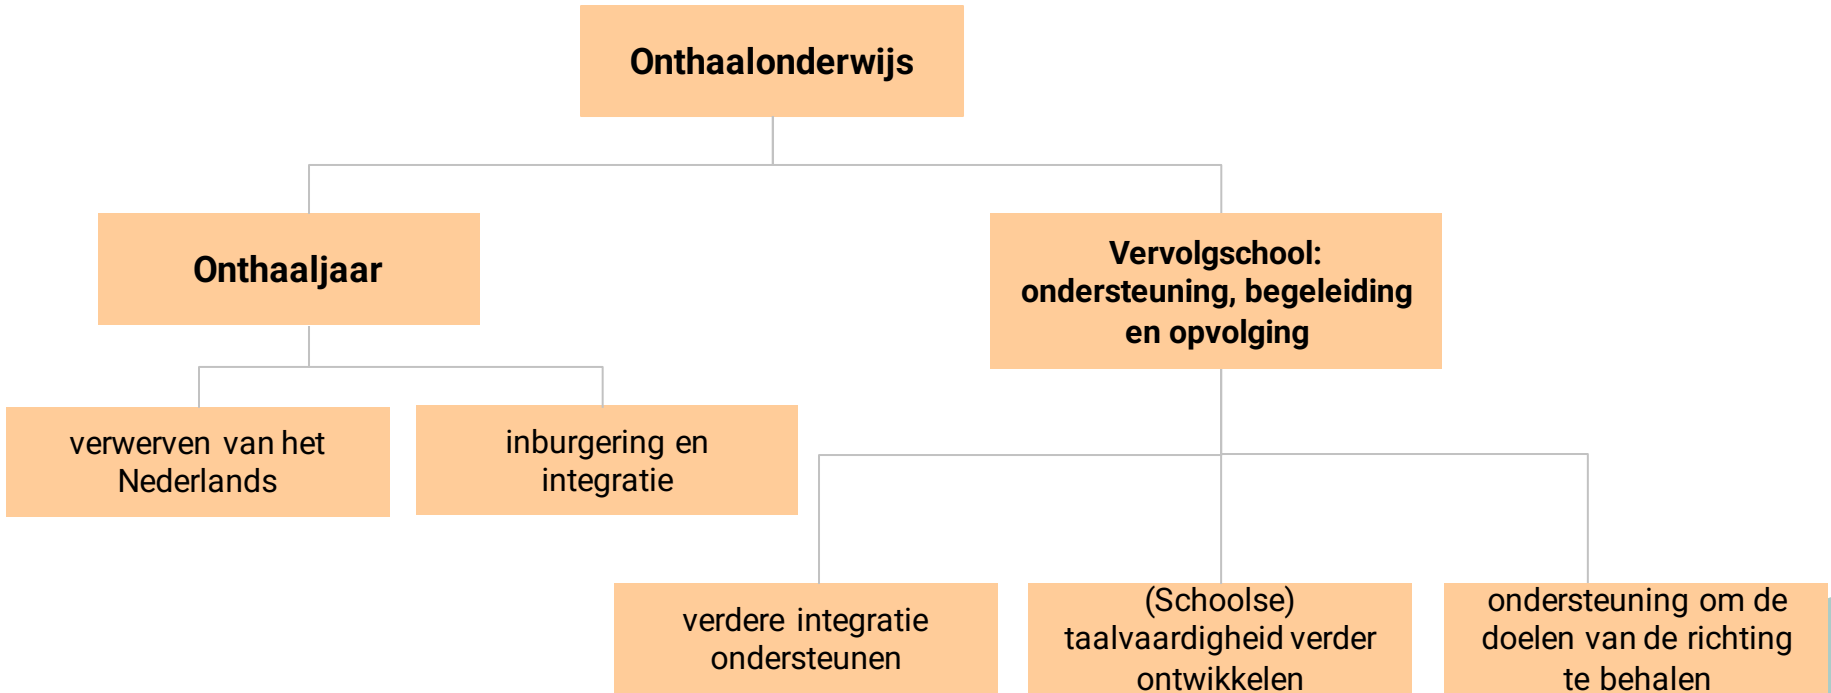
Onthaalonderwijs

Onthaaljaar

Vervolgschool: ondersteuning, begeleiding en opvolging

verwerven van het Nederlands

inburgering en integratie

verdere integratie ondersteunen

(Schoolse) taalvaardigheid verder ontwikkelen

ondersteuning om de doelen van de richting te behalen